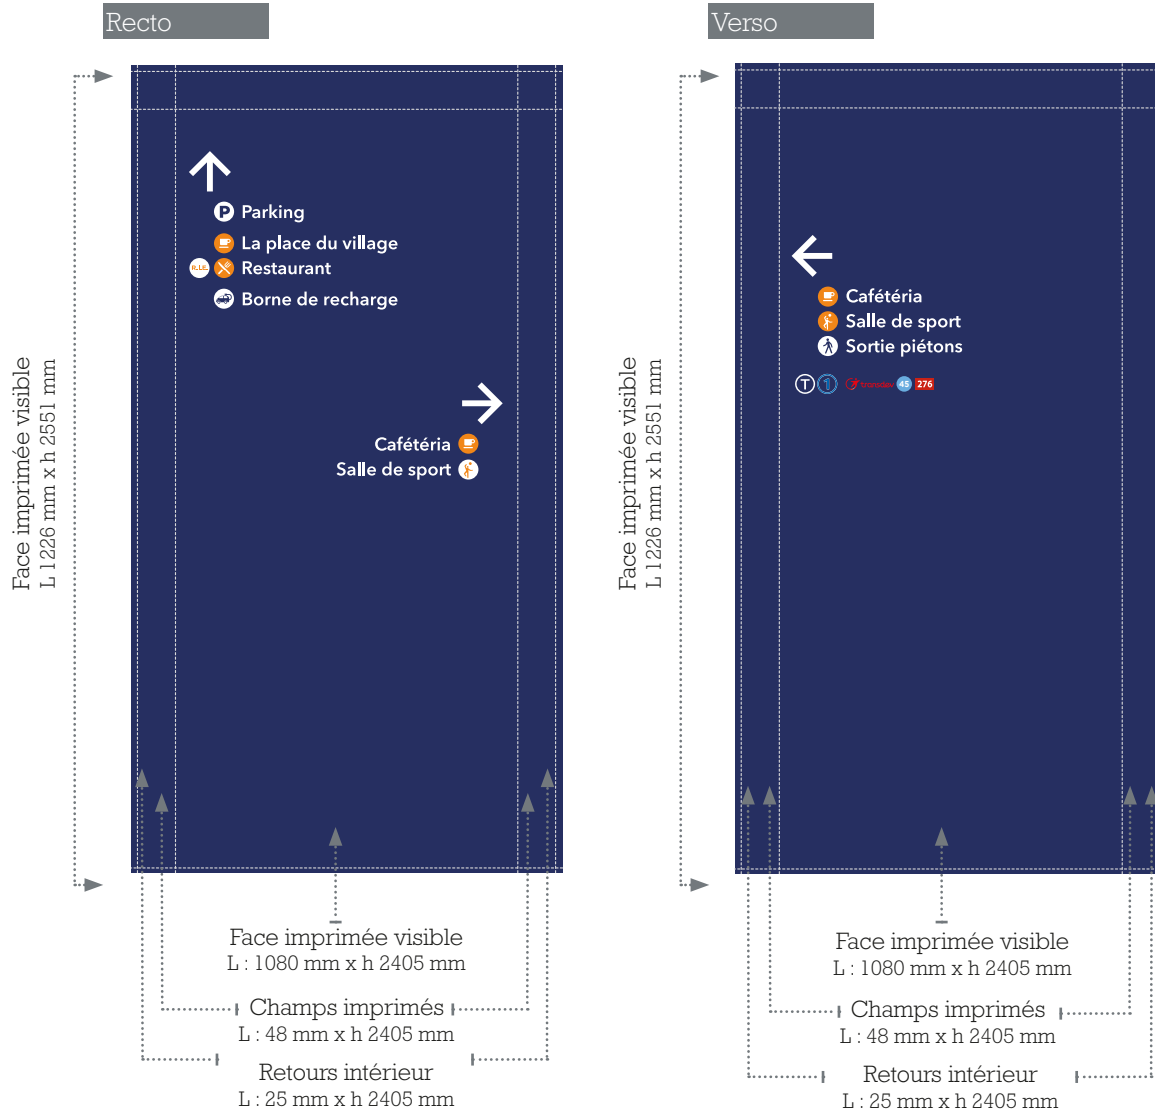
Recto

Face imprimée visible
L 1 226 mm x h 2551 mm

Parking
La place du village
R.I.E. Restaurant
Borne de recharge

Cafétéria
Salle de sport

Face imprimée visible
L : 1080 mm x h 2405 mm
Champs imprimés
L : 48 mm x h 2405 mm
Retours intérieur
L : 25 mm x h 2405 mm

Verso

Face imprimée visible
L 1 226 mm x h 2551 mm

Cafétéria
Salle de sport
Sortie piétons

T 1 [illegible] 45 276

Face imprimée visible
L : 1080 mm x h 2405 mm
Champs imprimés
L : 48 mm x h 2405 mm
Retours intérieur
L : 25 mm x h 2405 mm